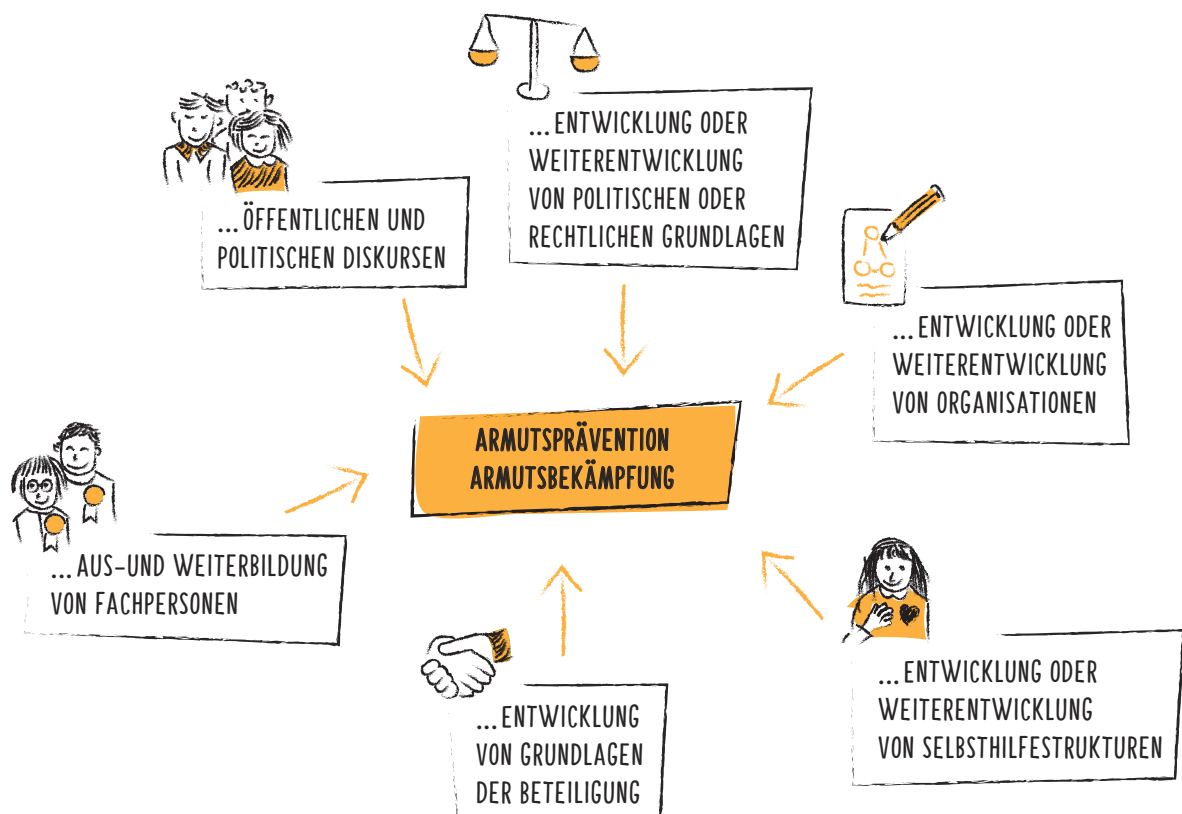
...ÖFFENTLICHEN UND POLITISCHEN DISKURSEN

...ENTWICKLUNG ODER WEITERENTWICKLUNG VON POLITISCHEN ODER RECHTLICHEN GRUNDLAGEN

...ENTWICKLUNG ODER WEITERENTWICKLUNG VON ORGANISATIONEN

ARMUTSPRÄVENTION ARMUTSBEKÄMPFUNG

...AUS-UND WEITERBILDUNG VON FACHPERSONEN

...ENTWICKLUNG VON GRUNDLAGEN DER BETEILIGUNG

...ENTWICKLUNG ODER WEITERENTWICKLUNG VON SELBSTHILFESTRUKTUREN